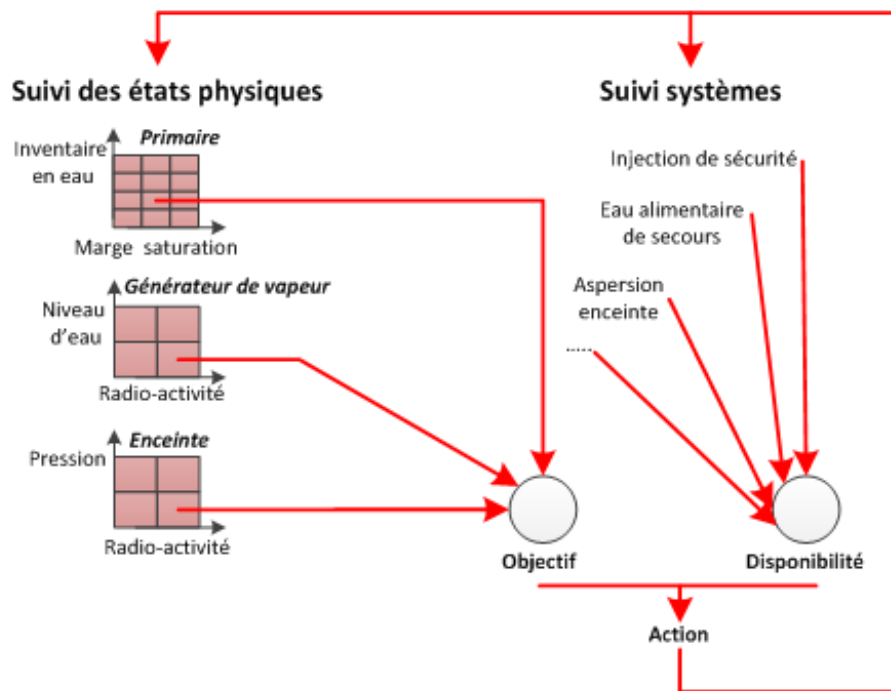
Suivi des états physiques

Suivi systèmes

Primaire

Inventaire en eau

Marge saturation

Générateur de vapeur

Niveau d'eau

Radio-activité

Enceinte

Pression

Radio-activité

Injection de sécurité

Eau alimentaire de secours

Aspersion enceinte

.....

Objectif

Disponibilité

Action